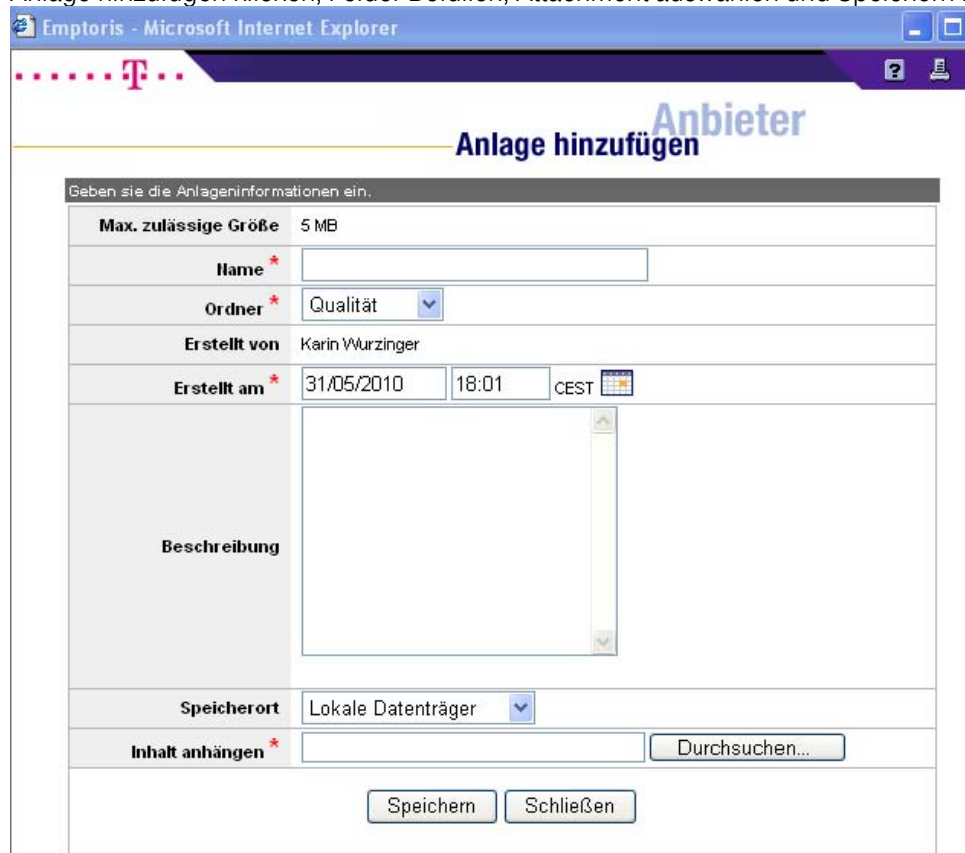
Anlage hinzufügen klicken, Felder befüllen, Attachment auswählen und Speichern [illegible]

Emptoris - Microsoft Internet Explorer

·······T···

Anbieter
Anlage hinzufügen

Geben sie die Anlageninformationen ein.

| | |
|---|---|
| Max. zulässige Größe | 5 MB |
| Name * | |
| Ordner * | Qualität |
| Erstellt von | Karin Wurzinger |
| Erstellt am * | 31/05/2010 18:01 CEST |
| Beschreibung | |
| Speicherort | Lokale Datenträger |
| Inhalt anhängen * | Durchsuchen... |

Speichern Schließen